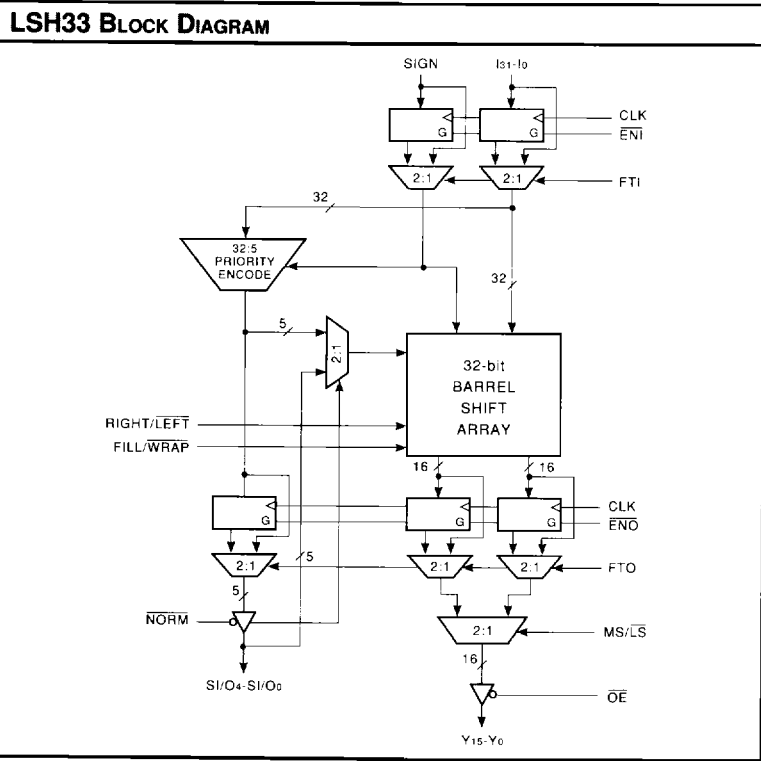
LSH33 Block Diagram

SIGN
$I_{31}$-$I_0$
CLK
$\overline{ENI}$
G
G
2:1
2:1
FTI
32
32:5 PRIORITY ENCODE
32
5
2:1
32-bit BARREL SHIFT ARRAY
RIGHT/$\overline{LEFT}$
FILL/$\overline{WRAP}$
16
16
G
G
G
CLK
$\overline{ENO}$
2:1
5
2:1
2:1
FTO
5
$\overline{NORM}$
2:1
MS/$\overline{LS}$
16
SI/$O_4$-SI/$O_0$
$\overline{OE}$
$Y_{15}$-$Y_0$